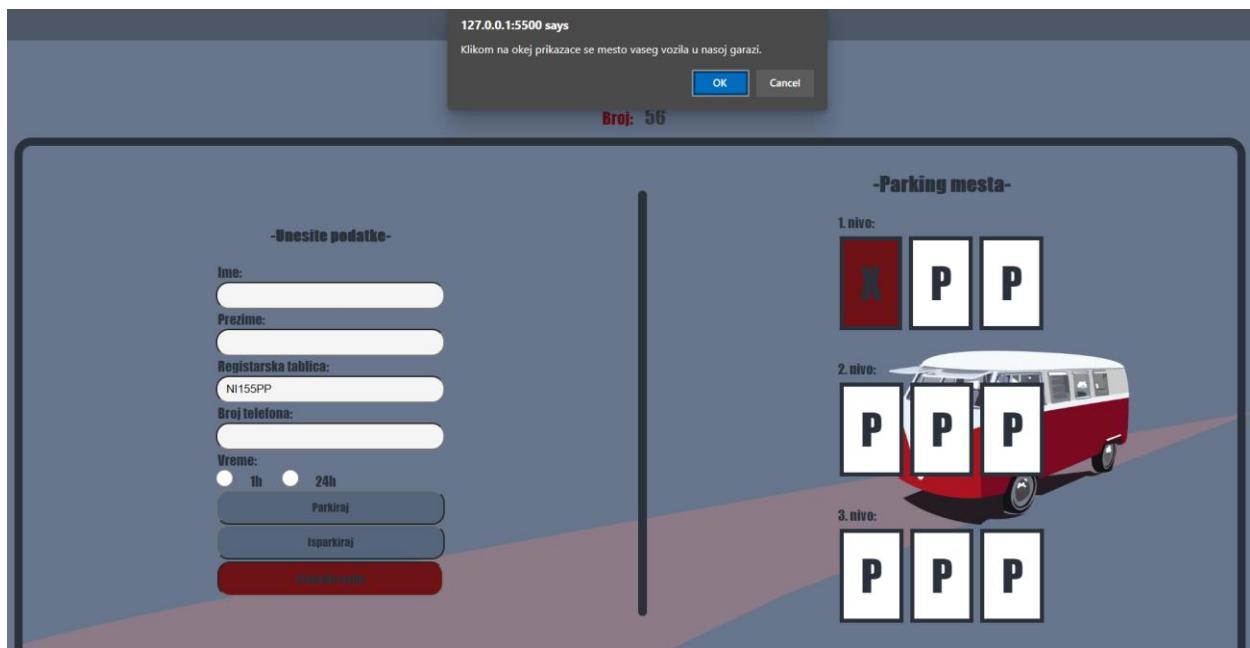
127.0.0.1:5500 says

Klikom na okej prikazace se mesto vaseg vozila u nasoj garazi.

OK Cancel

Broj: 56

-Unesite podatke-

Ime:

Prezime:

Registarska tablica:

NI155PP

Broj telefona:

Vreme:

1h 24h

Parkiraj

Isparkiraj

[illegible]

-Parking mesta-

1. nivo:

X P P

2. nivo:

P P P

3. nivo:

P P P